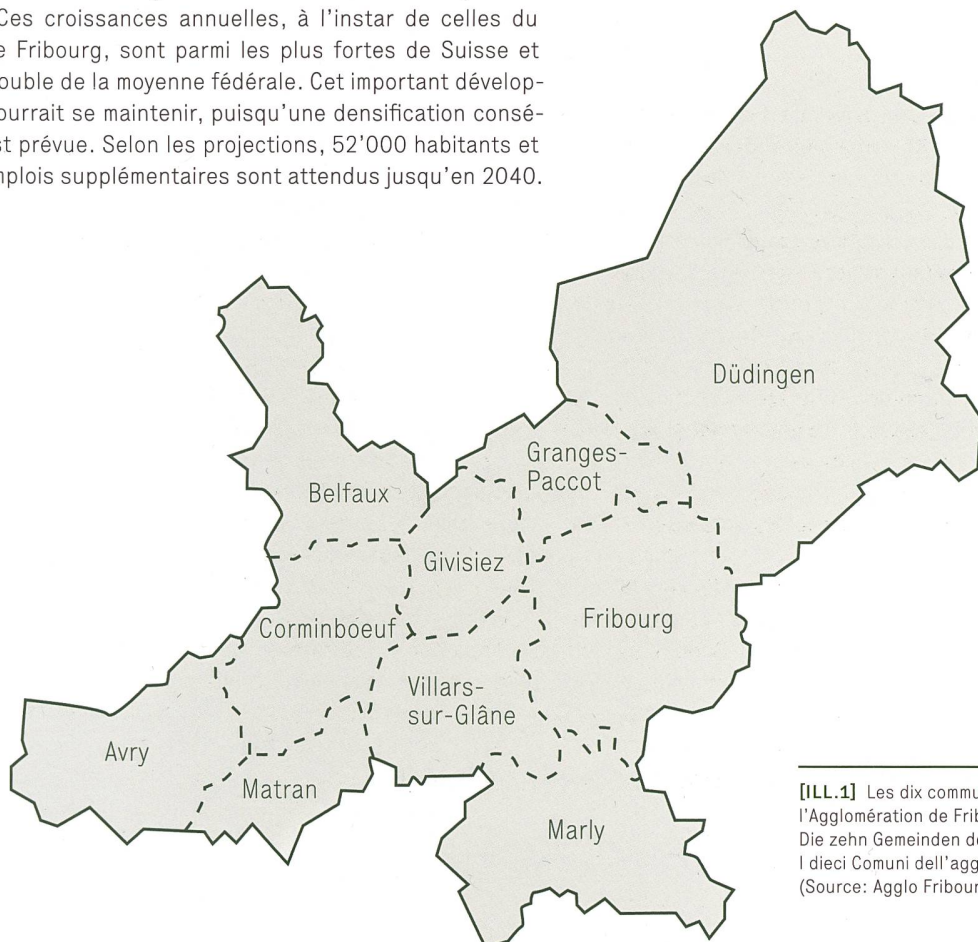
Ces croissances annuelles, à l'instar de celles du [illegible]e Fribourg, sont parmi les plus fortes de Suisse et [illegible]ouble de la moyenne fédérale. Cet important dévelop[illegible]ourrait se maintenir, puisqu'une densification consé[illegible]st prévue. Selon les projections, 52'000 habitants et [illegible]nplois supplémentaires sont attendus jusqu'en 2040.

Düdingen

Granges-Paccot

Belfaux

Givisiez

Fribourg

Corminboeuf

Villars-sur-Glâne

Avry

Matran

Marly

[ILL.1] Les dix commu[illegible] l'Agglomération de Frib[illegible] Die zehn Gemeinden de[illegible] I dieci Comuni dell'agg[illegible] (Source: Agglo Fribour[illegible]